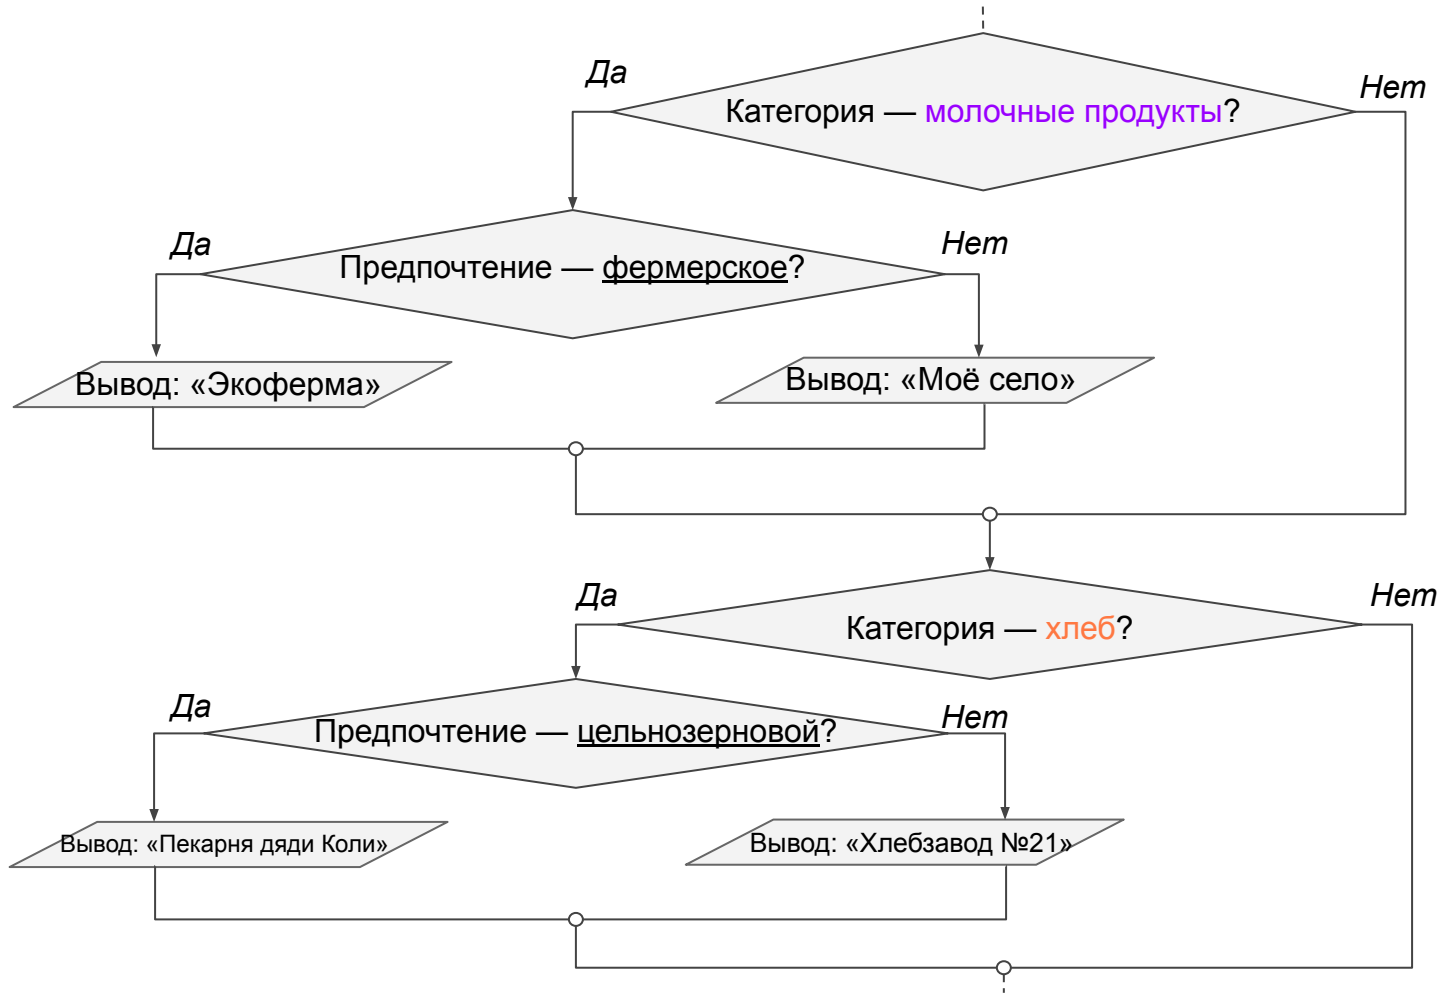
Да

Категория — молочные продукты?

Нет

Да

Предпочтение — фермерское?

Нет

Вывод: «Экоферма»

Вывод: «Моё село»

Да

Категория — хлеб?

Нет

Да

Предпочтение — цельнозерновой?

Нет

Вывод: «Пекарня дяди Коли»

Вывод: «Хлебзавод №21»